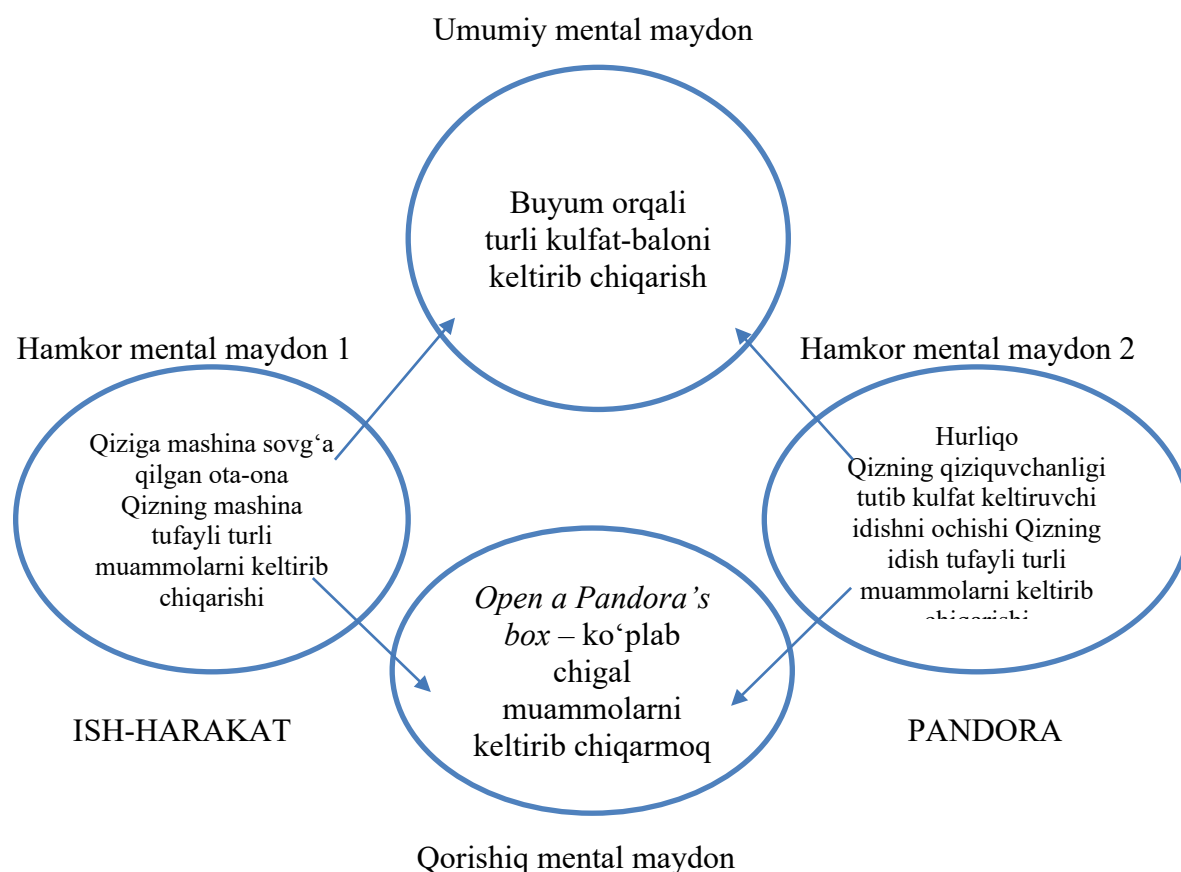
Umumiy mental maydon

Buyum orqali turli kulfat-baloni keltirib chiqarish

Hamkor mental maydon 1

Qiziga mashina sovg‘a qilgan ota-ona Qizning mashina tufayli turli muammolarni keltirib chiqarishi

Hamkor mental maydon 2

Hurliqo Qizning qiziquvchanligi tutib kulfat keltiruvchi idishni ochishi Qizning idish tufayli turli muammolarni keltirib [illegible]

*Open a Pandora’s box* – ko‘plab chigal muammolarni keltirib chiqarmoq

ISH-HARAKAT

PANDORA

Qorishiq mental maydon